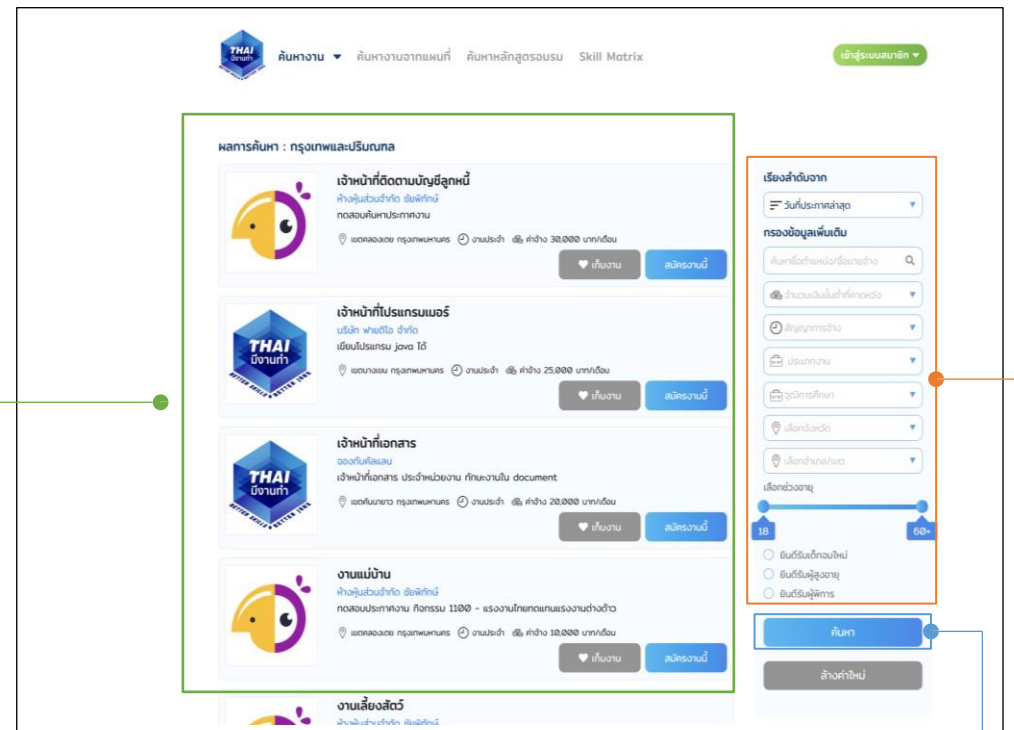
THAI มีงานทำ

ค้นหางาน ▾ ค้นหางานจากแผนที่ ค้นหาหลักสูตรอบรม Skill Matrix

เข้าสู่ระบบสมาชิก ▾

ผลการค้นหา : กรุงเทพและปริมณฑล

เจ้าหน้าที่ติดตามบัญชีลูกหนี้
ห้างหุ้นส่วนจำกัด ชัยพิทักษ์
ทดสอบค้นหาประกาศงาน
เขตคลองเตย กรุงเทพมหานคร งานประจำ ค่าจ้าง 30,000 บาท/เดือน
เก็บงาน สมัครงานนี้

THAI มีงานทำ
เจ้าหน้าที่โปรแกรมเมอร์
บริษัท พายดีไอ จำกัด
เขียนโปรแกรม java ได้
เขตบางเขน กรุงเทพมหานคร งานประจำ ค่าจ้าง 25,000 บาท/เดือน
เก็บงาน สมัครงานนี้

THAI มีงานทำ
เจ้าหน้าที่เอกสาร
จองกันคัสแลน
เจ้าหน้าที่เอกสาร ประจำหน่วยงาน ทักษะงานใน document
เขตคันนายาว กรุงเทพมหานคร งานประจำ ค่าจ้าง 20,000 บาท/เดือน
เก็บงาน สมัครงานนี้

งานแม่บ้าน
ห้างหุ้นส่วนจำกัด ชัยพิทักษ์
ทดสอบประกาศงาน กิจกรรม 1100 - แรงงานไทยทดแทนแรงงานต่างด้าว
เขตคลองเตย กรุงเทพมหานคร งานประจำ ค่าจ้าง 10,000 บาท/เดือน
เก็บงาน สมัครงานนี้

งานเลี้ยงสัตว์
ห้างหุ้นส่วนจำกัด ชัยพิทักษ์

เรียงลำดับจาก
วันที่ประกาศล่าสุด
กรองข้อมูลเพิ่มเติม
ค้นหาชื่อตำแหน่ง/ชื่อนายจ้าง
จำนวนเงินขั้นต่ำที่คาดหวัง
สัญญาการจ้าง
ประเภทงาน
วุฒิการศึกษา
เลือกจังหวัด
เลือกอำเภอ/เขต
เลือกช่วงอายุ
18 60+
ยินดีรับเด็กจบใหม่
ยินดีรับผู้สูงอายุ
ยินดีรับผู้พิการ
ค้นหา
ล้างค่าใหม่